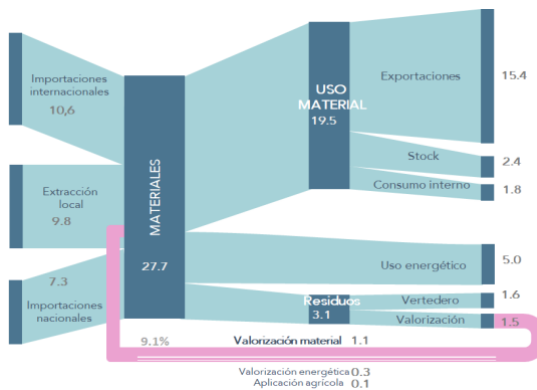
Importaciones internacionales
10,6

Extracción local
9.8

7.3
Importaciones nacionales

MATERIALES
27.7

9.1%

USO MATERIAL
19.5

Exportaciones
15.4

Stock
2.4

Consumo interno
1.8

Uso energético
5.0

Residuos
3.1

Vertedero
1.6

Valorización
1.5

Valorización material 1.1

Valorización energética 0.3
Aplicación agrícola 0.1